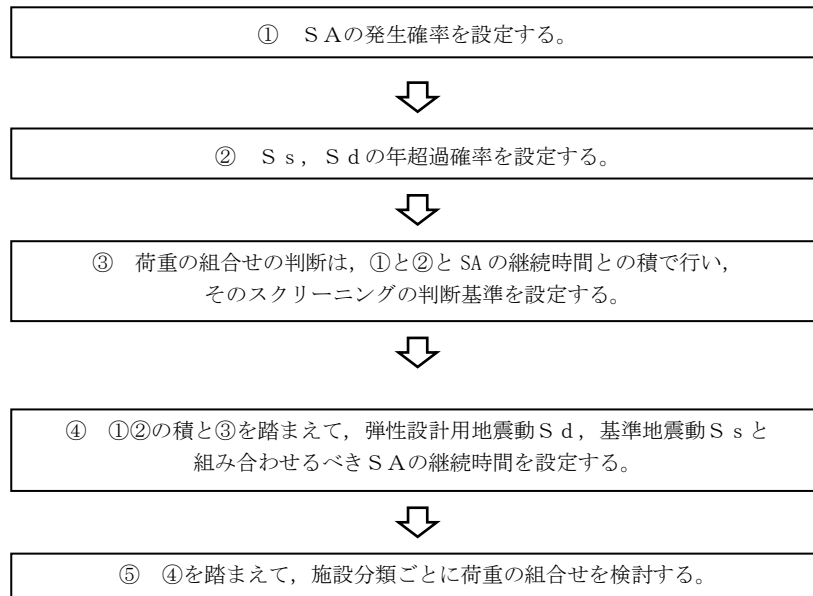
① ＳＡの発生確率を設定する。

② Ｓｓ，Ｓｄの年超過確率を設定する。

③ 荷重の組合せの判断は，①と②と SA の継続時間との積で行い，そのスクリーニングの判断基準を設定する。

④ ①②の積と③を踏まえて，弾性設計用地震動Ｓｄ，基準地震動Ｓｓと組み合わせるべきＳＡの継続時間を設定する。

⑤ ④を踏まえて，施設分類ごとに荷重の組合せを検討する。